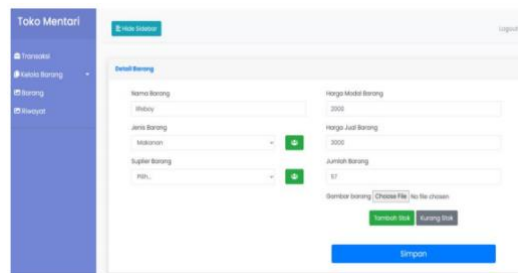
Toko Mentari

Transaksi
Kelola Barang
Barang
Riwayat

Hide Sidebar

Logout

Detail Barang

Nama Barang
Weboy

Jenis Barang
Makanan

Suplier Barang
Pilih...

Harga Modal Barang
2000

Harga Jual Barang
2000

Jumlah Barang
57

Gambar barang Choose File No file chosen

Tambah Stok Kurang Stok

Simpan